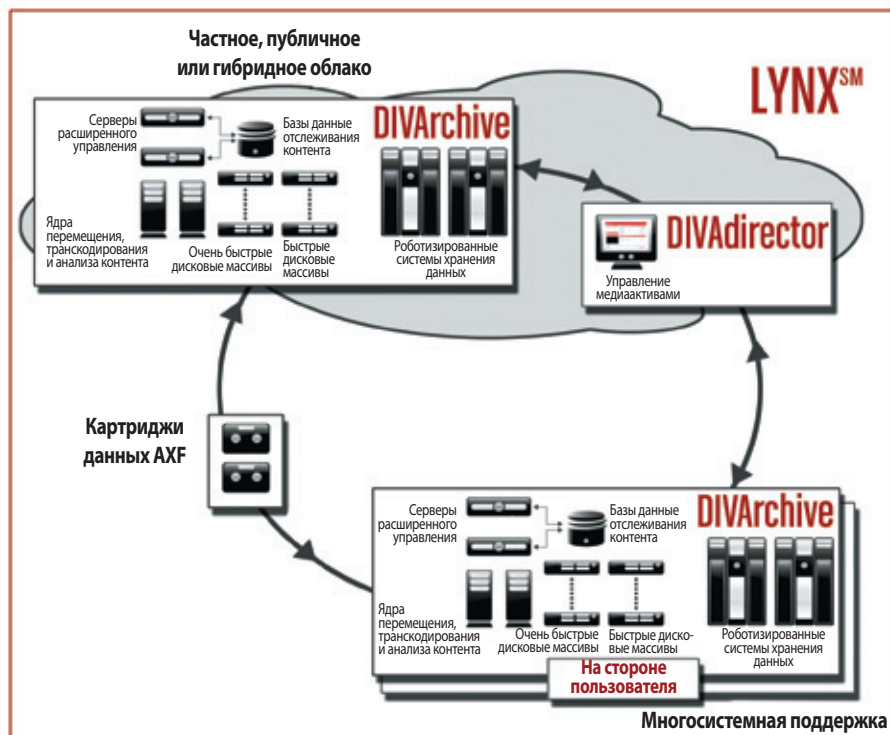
Частное, публичное или гибридное облако

LYNX℠

Серверы расширенного управления

Базы данные отслеживания контента

DIVArchive

Ядра перемещения, транскодирования и анализа контента

Очень быстрые дисковые массивы

Быстрые дисковые массивы

Роботизированные системы хранения данных

DIVAdirector

Управление медиаактивами

Картриджи данных AXF

Серверы расширенного управления

Базы данные отслеживания контента

DIVArchive

Ядра перемещения, транскодирования и анализа контента

Очень быстрые дисковые массивы

Быстрые дисковые массивы

Роботизированные системы хранения данных

На стороне пользователя

Многосистемная поддержка